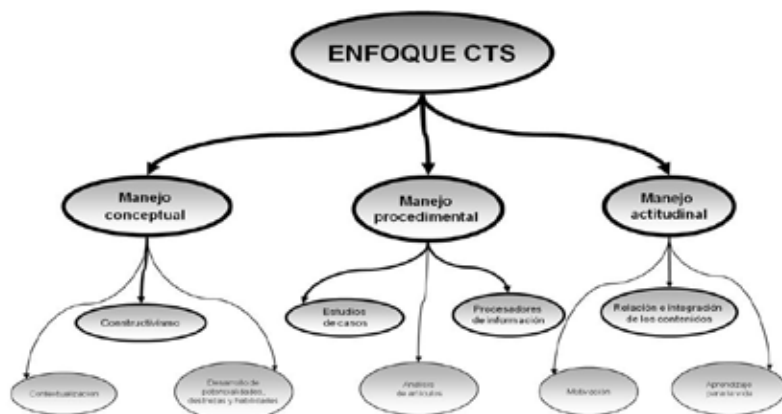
ENFOQUE CTS

Manejo conceptual

Manejo procedimental

Manejo actitudinal

Constructivismo

Estudios de casos

Procesadores de información

Relación e integración de los contenidos

Contextualización

Desarrollo de potencialidades, destrezas y habilidades

Análisis de artículos

Motivación

Aprendizaje para la vida